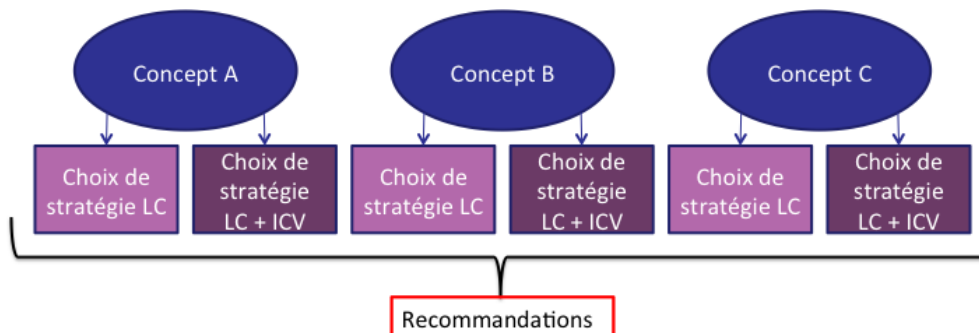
Concept A

Choix de stratégie LC

Choix de stratégie LC + ICV

Concept B

Choix de stratégie LC

Choix de stratégie LC + ICV

Concept C

Choix de stratégie LC

Choix de stratégie LC + ICV

Recommandations